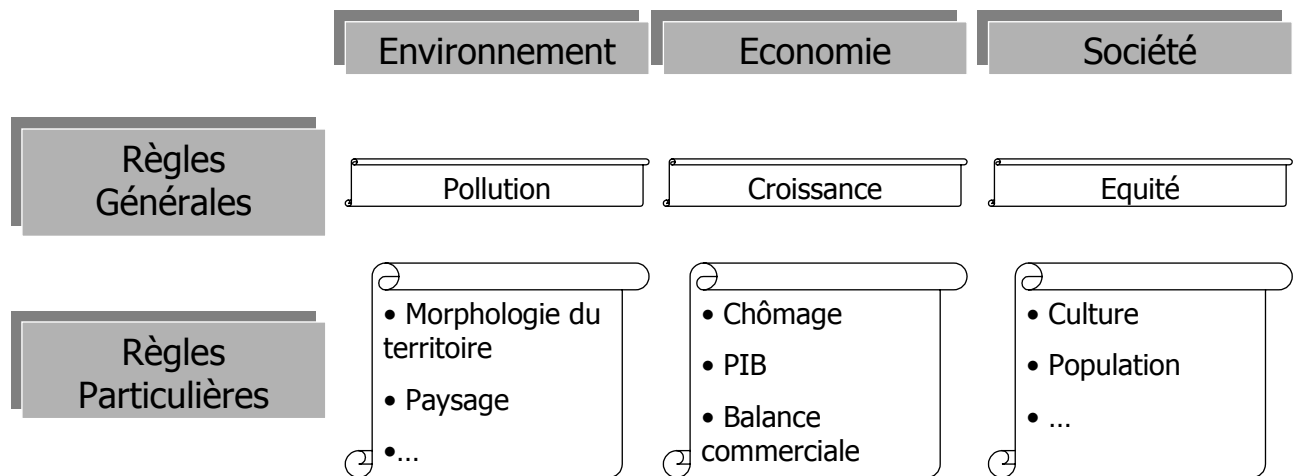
Environnement

Economie

Société

Règles Générales

Pollution

Croissance

Equité

Règles Particulières

• Morphologie du territoire

• Paysage

•…

• Chômage

• PIB

• Balance commerciale

• Culture

• Population

• …